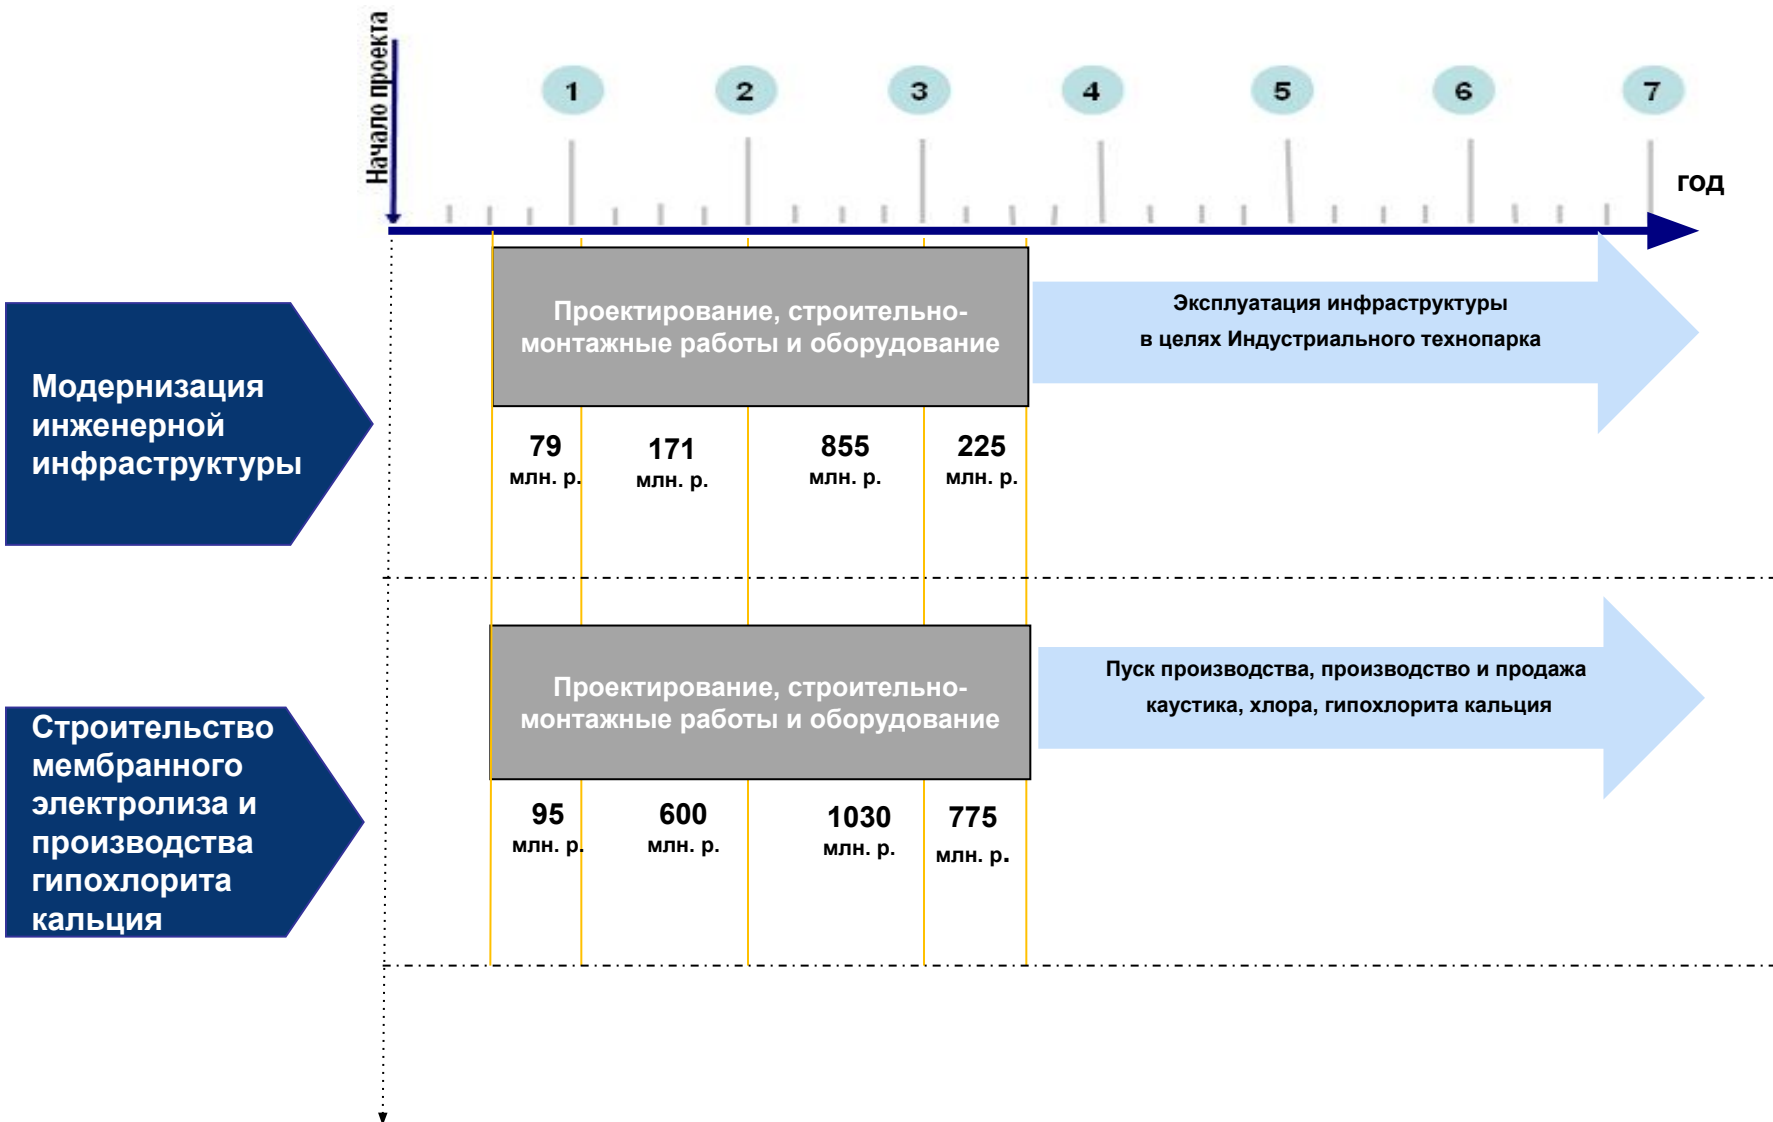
Начало проекта

1 2 3 4 5 6 7

год

Модернизация инженерной инфраструктуры

Проектирование, строительно-монтажные работы и оборудование

Эксплуатация инфраструктуры в целях Индустриального технопарка

79 млн. р.

171 млн. р.

855 млн. р.

225 млн. р.

Строительство мембранного электролиза и производства гипохлорита кальция

Проектирование, строительно-монтажные работы и оборудование

Пуск производства, производство и продажа каустика, хлора, гипохлорита кальция

95 млн. р.

600 млн. р.

1030 млн. р.

775 млн. р.